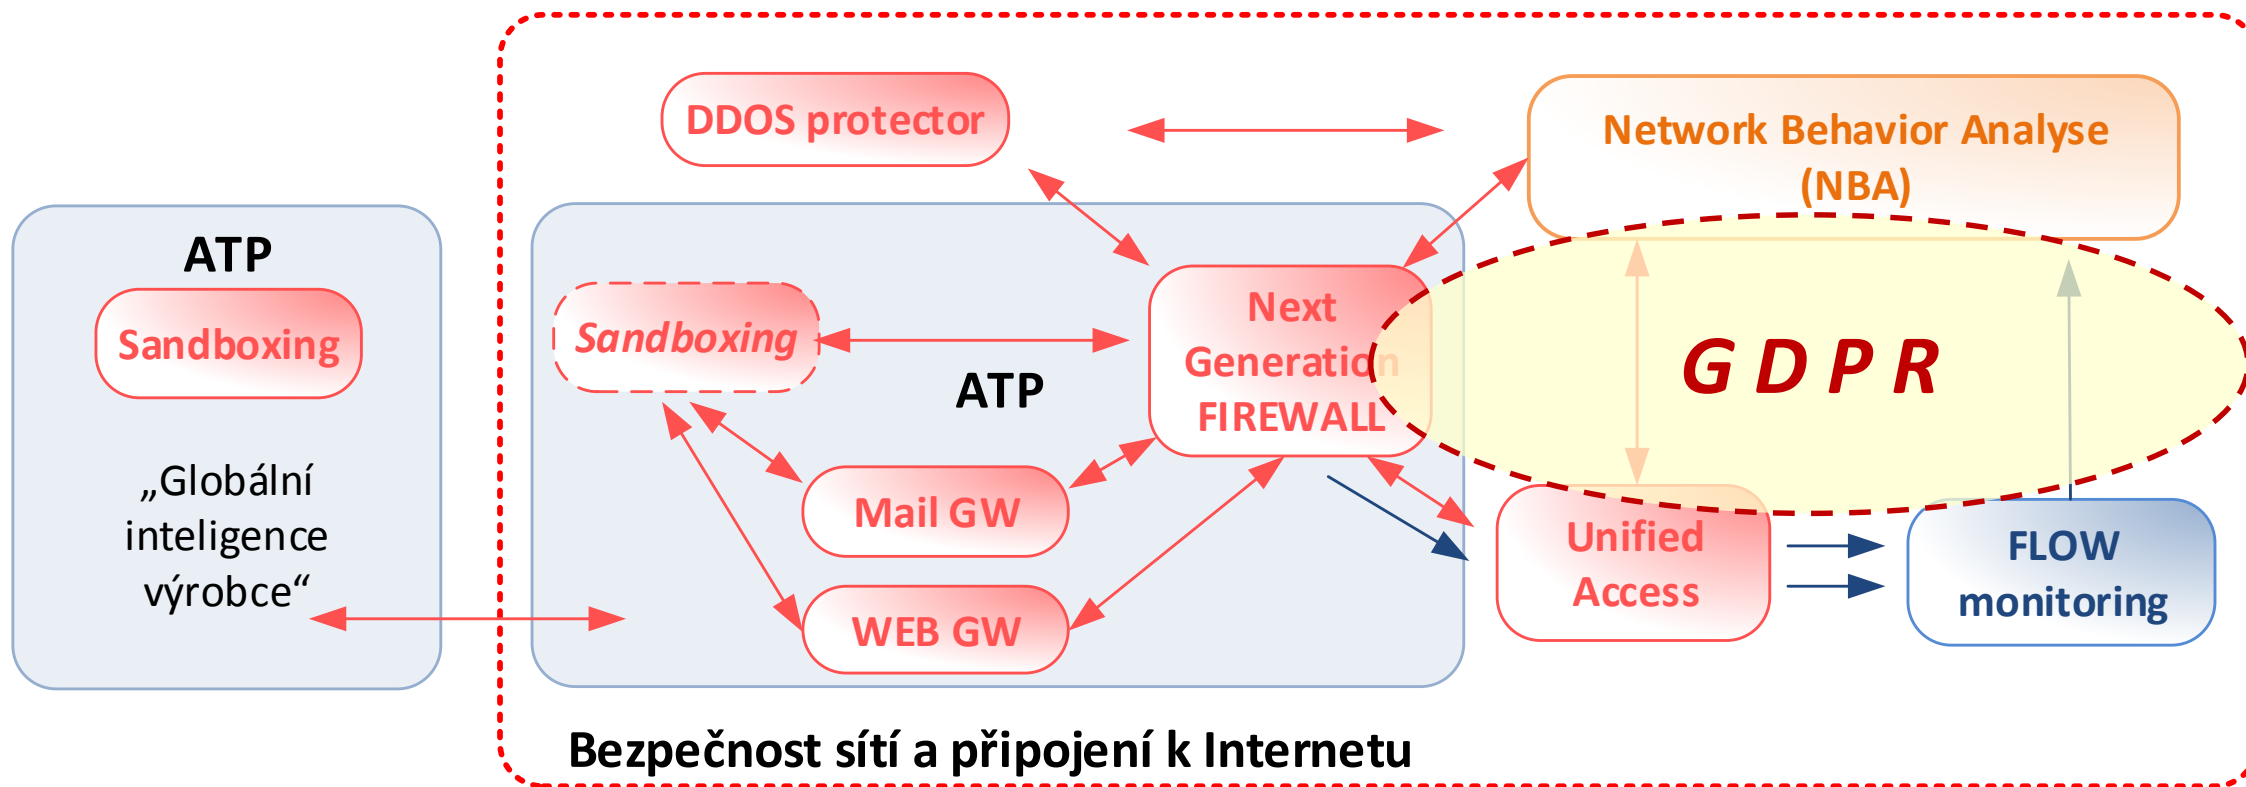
ATP

Sandboxing

„Globální inteligence výrobce“

DDOS protector

Network Behavior Analyse (NBA)

Sandboxing

ATP

Next Generation FIREWALL

G D P R

Mail GW

WEB GW

Unified Access

FLOW monitoring

Bezpečnost sítí a připojení k Internetu